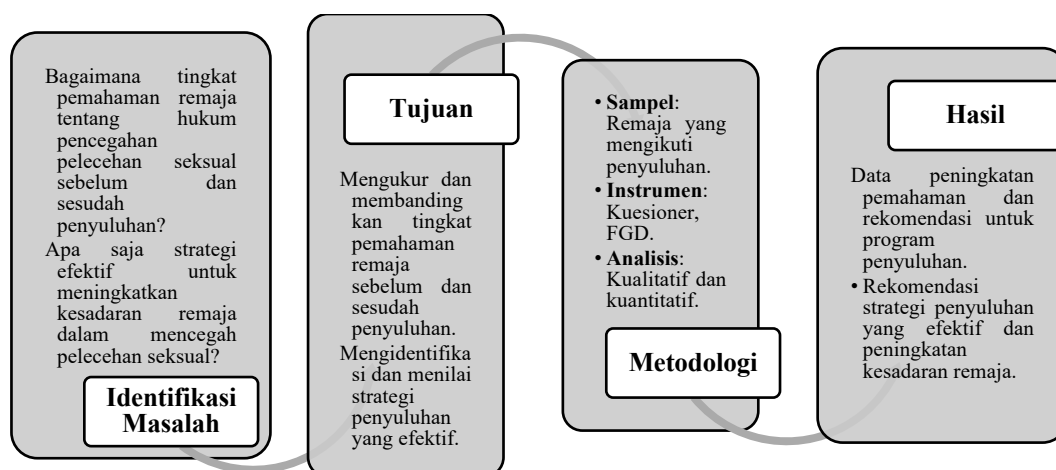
Bagaimana tingkat pemahaman remaja tentang hukum pencegahan pelecehan seksual sebelum dan sesudah penyuluhan?

Apa saja strategi efektif untuk meningkatkan kesadaran remaja dalam mencegah pelecehan seksual?

Identifikasi Masalah

Tujuan

Mengukur dan membanding kan tingkat pemahaman remaja sebelum dan sesudah penyuluhan.

Mengidentifika si dan menilai strategi penyuluhan yang efektif.

• Sampel: Remaja yang mengikuti penyuluhan.
• Instrumen: Kuesioner, FGD.
• Analisis: Kualitatif dan kuantitatif.

Metodologi

Hasil

Data peningkatan pemahaman dan rekomendasi untuk program penyuluhan.

• Rekomendasi strategi penyuluhan yang efektif dan peningkatan kesadaran remaja.